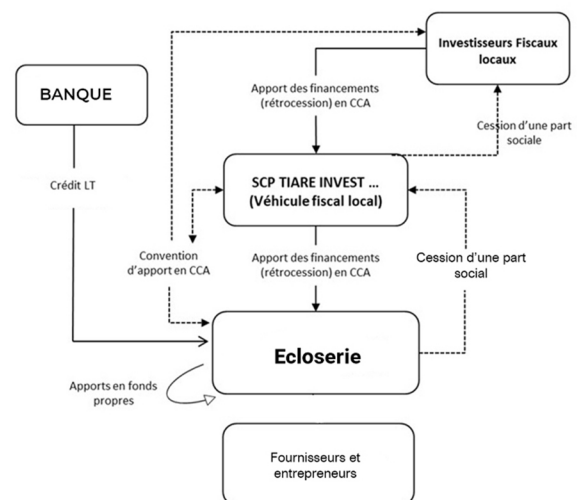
Investisseurs Fiscaux locaux

BANQUE

Apport des financements (rétrocession) en CCA

Cession d'une part sociale

Crédit LT

SCP TIARE INVEST ...
(Véhicule fiscal local)

Convention d'apport en CCA

Apport des financements (rétrocession) en CCA

Cession d'une part social

Ecloserie

Apports en fonds propres

Fournisseurs et entrepreneurs